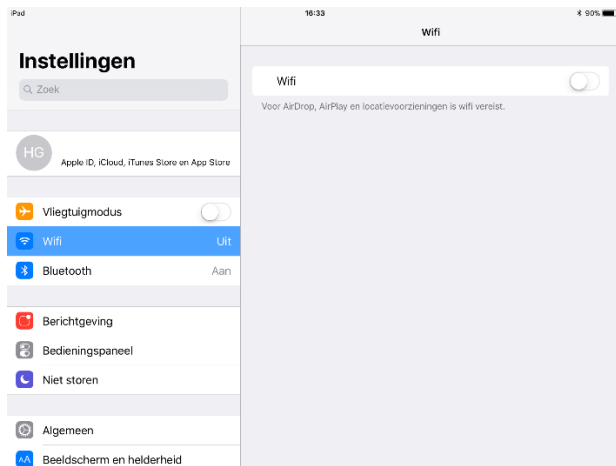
iPad
16:33
90%

Instellingen
Zoek

HG
Apple ID, iCloud, iTunes Store en App Store

Vliegtuigmodus
Wifi Uit
Bluetooth Aan

Berichtgeving
Bedieningspaneel
Niet storen

Algemeen
Beeldscherm en helderheid

Wifi

Wifi
Voor AirDrop, AirPlay en locatievoorzieningen is wifi vereist.